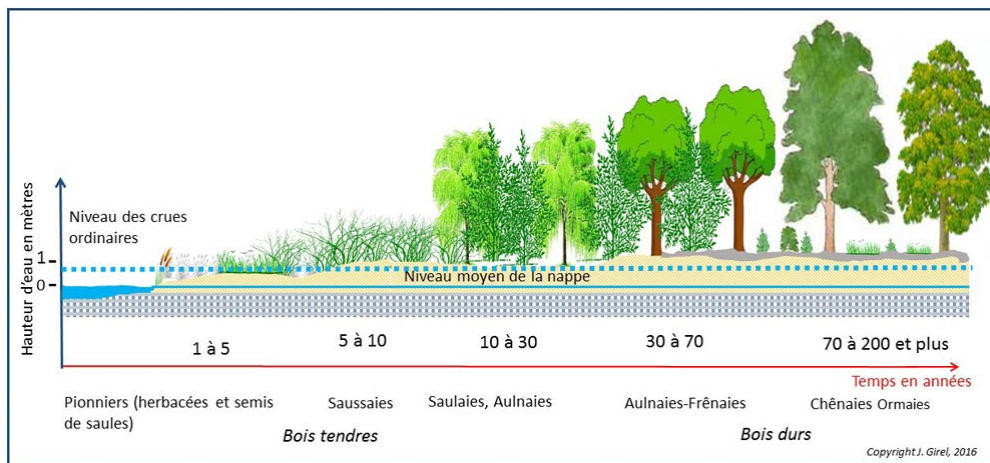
Hauteur d'eau en mètres

Niveau des crues ordinaires

1

0

Niveau moyen de la nappe

1 à 5

5 à 10

10 à 30

30 à 70

70 à 200 et plus

Temps en années

Pionniers (herbacées et semis de saules)

Saussaies

Saulaies, Aulnaies

Aulnaies-Frênaies

Chênaies Ormaies

Bois tendres

Bois durs

Copyright J. Girel, 2016